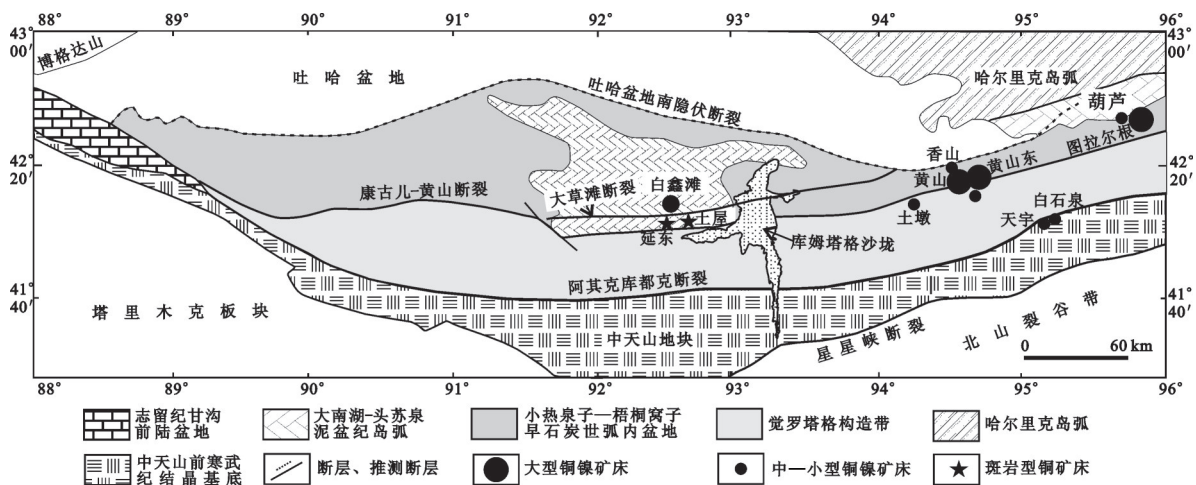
88° 89° 90° 91° 92° 93° 94° 95° 96°

43° 00′

博格达山

吐 哈 盆 地

吐哈盆地南隐伏断裂

哈尔里克岛弧

葫芦

42° 20′

康古儿-黄山断裂

大草滩断裂

白鑫滩

香山

黄山

黄山东

图拉尔根

土屋

延东

库姆塔格沙垅

土墩

白石泉

天宇

阿其克库都克断裂

41° 40′

塔 里 木 克 板 块

中天山地块

星星峡断裂

北 山 裂 谷 带

0 60 km

88° 89° 90° 91° 92° 93° 94° 95° 96°

志留纪甘沟前陆盆地

大南湖-头苏泉泥盆纪岛弧

小热泉子—梧桐窝子早石炭世弧内盆地

觉罗塔格构造带

哈尔里克岛弧

中天山前寒武纪结晶基底

断层、推测断层

大型铜镍矿床

中—小型铜镍矿床

斑岩型铜矿床